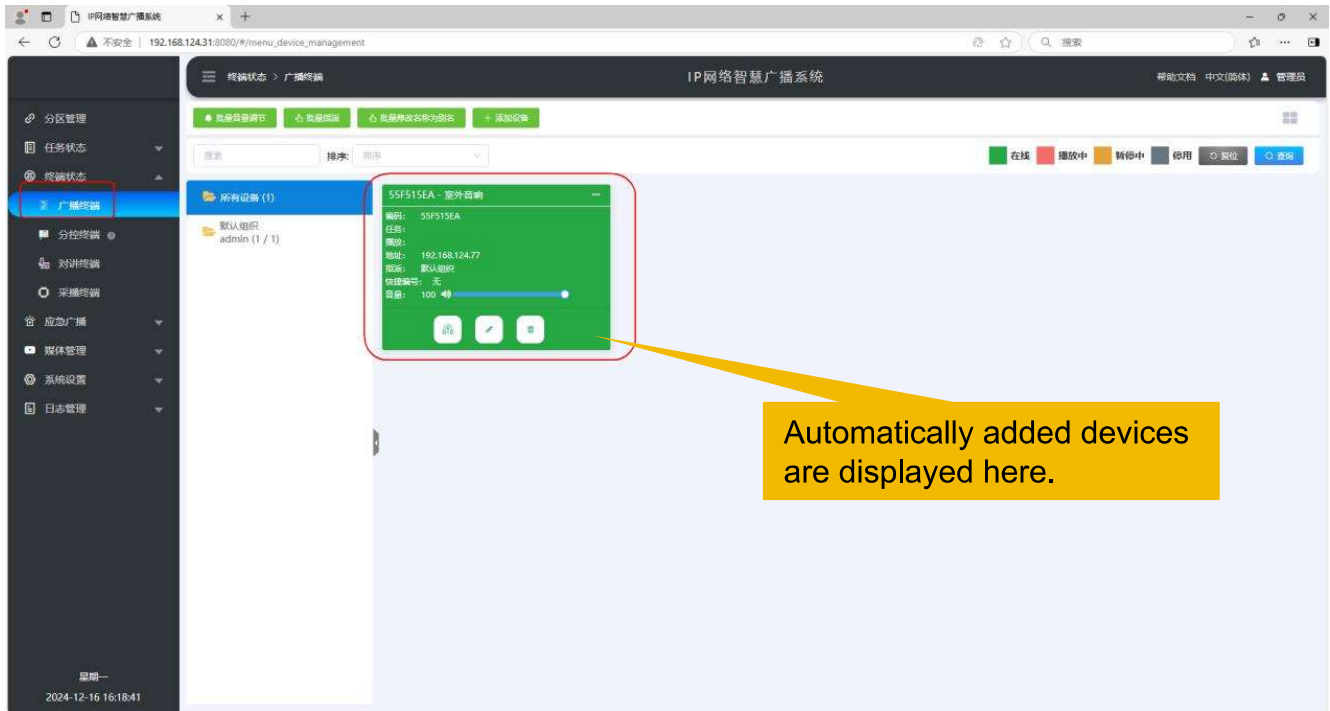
IP网络智慧广播系统
不安全 | 192.168.124.31:8080/#/menu_device_management
搜索

终端状态 > 广播终端
IP网络智慧广播系统
帮助文档 中文(简体) 管理员

分区管理
任务状态
终端状态
广播终端
分控终端
对讲终端
采播终端
应急广播
媒体管理
系统设置
日志管理

批量音量调节
批量删除
批量修改名称为别名
+ 添加设备

搜索
排序: 排序

在线
播放中
暂停中
停用
复位
查询

所有设备 (1)
默认组织
admin (1 / 1)

55F515EA - 室外音响
编码: 55F515EA
任务:
播放:
地址: 192.168.124.77
组织: 默认组织
快捷编号: 无
音量: 100

Automatically added devices are displayed here.

星期一
2024-12-16 16:18:41